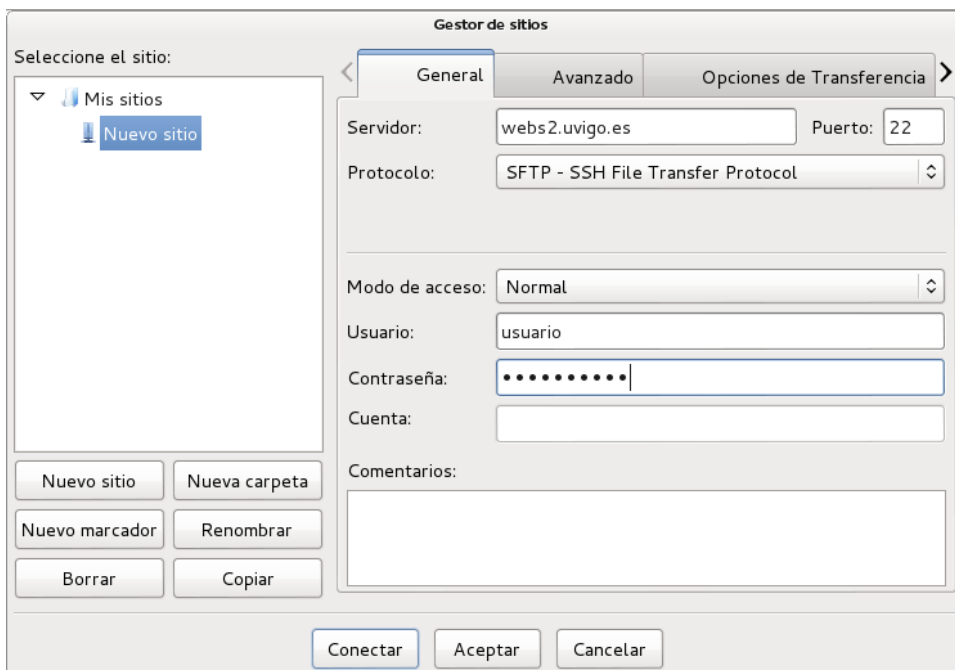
Gestor de sitios

Seleccione el sitio:

Mis sitios

Nuevo sitio

General

Avanzado

Opciones de Transferencia

Servidor: webs2.uvigo.es

Puerto: 22

Protocolo: SFTP - SSH File Transfer Protocol

Modo de acceso: Normal

Usuario: usuario

Contraseña: ••••••••••

Cuenta:

Comentarios:

Nuevo sitio

Nueva carpeta

Nuevo marcador

Renombrar

Borrar

Copiar

Conectar

Aceptar

Cancelar